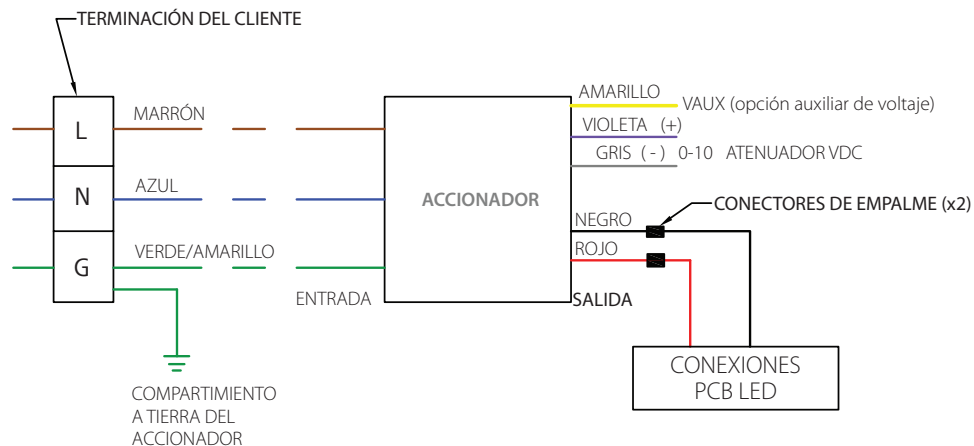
TERMINACIÓN DEL CLIENTE

L

N

G

MARRÓN

AZUL

VERDE/AMARILLO

COMPARTIMIENTO A TIERRA DEL ACCIONADOR

ENTRADA

ACCIONADOR

AMARILLO

VAUX (opción auxiliar de voltaje)

VIOLETA (+)

GRIS ( - ) 0-10 ATENUADOR VDC

NEGRO

CONECTORES DE EMPALME (x2)

ROJO

SALIDA

CONEXIONES PCB LED